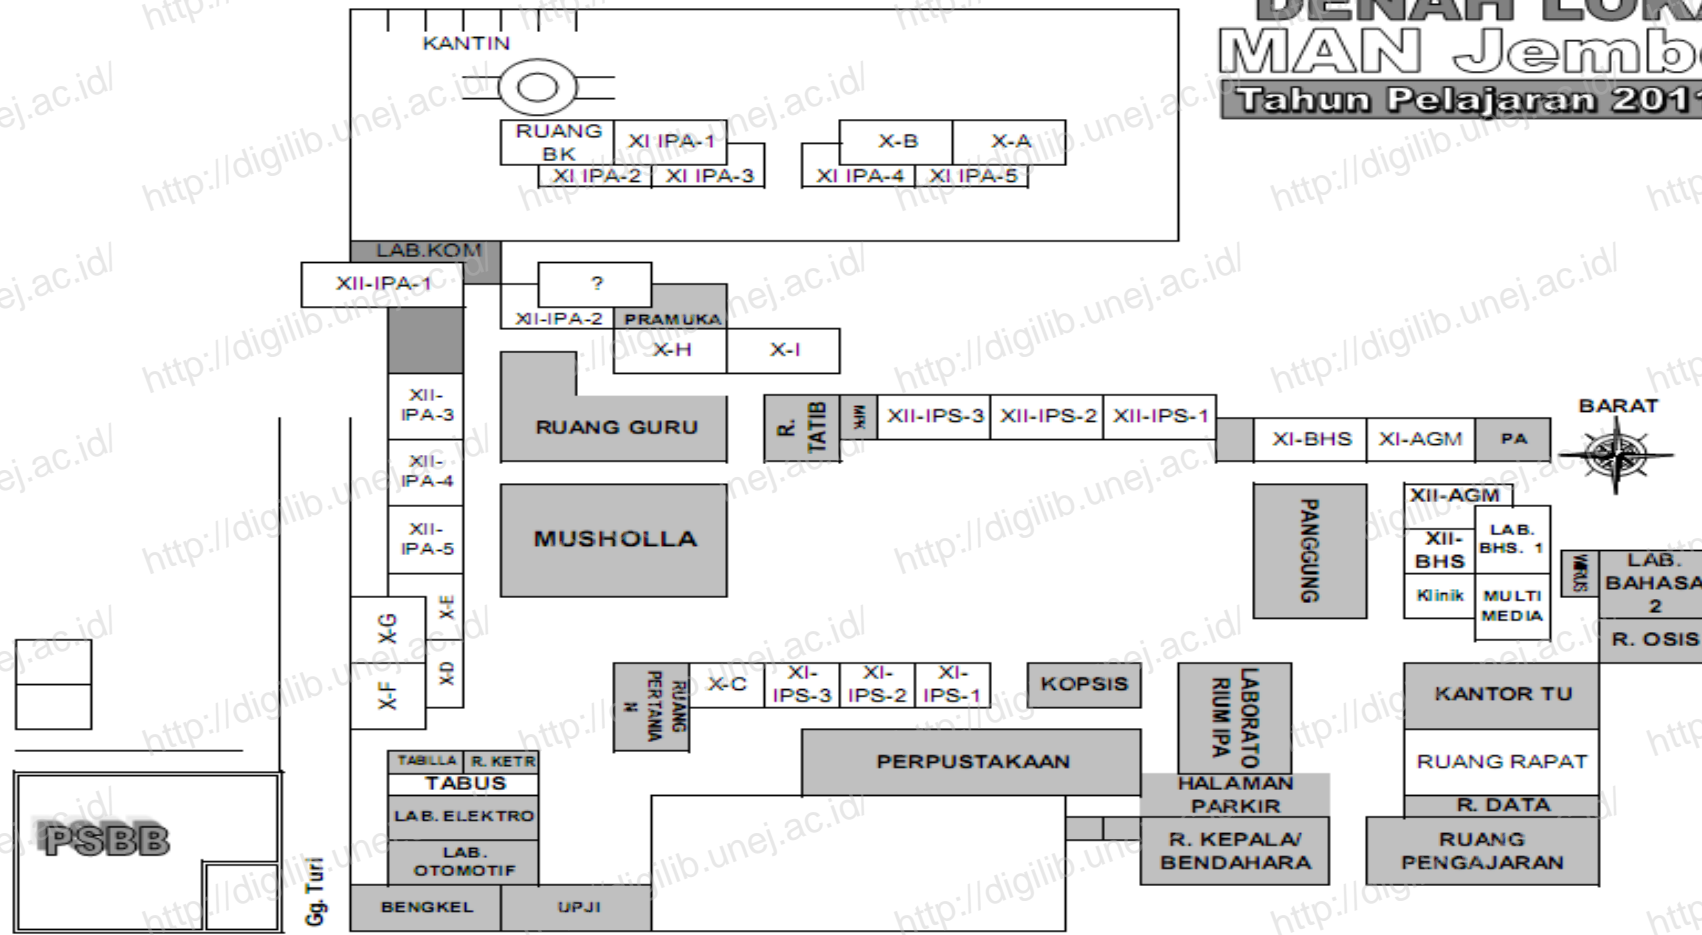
DENAH LOKA
MAN Jemb
Tahun Pelajaran 201

KANTIN
RUANG BK
XI IPA-1
XI IPA-2
XI IPA-3
X-B
X-A
XI IPA-4
XI IPA-5
LAB.KOM
XII-IPA-1
?
XII-IPA-2
PRAMUKA
X-H
X-I
XII-IPA-3
XII-IPA-4
XII-IPA-5
RUANG GURU
R. TATIB
MPK
XII-IPS-3
XII-IPS-2
XII-IPS-1
XI-BHS
XI-AGM
PA
BARAT
MUSHOLLA
PANGGUNG
XII-AGM
XII-BHS
LAB. BHS. 1
Klinik
MULTI MEDIA
WALIKELAS
LAB. BAHASA 2
R. OSIS
X-G
X-E
X-F
X-D
RUANG PERTANIAN
X-C
XI-IPS-3
XI-IPS-2
XI-IPS-1
KOPSIS
LABORATORIUM IPA
KANTOR TU
RUANG RAPAT
PERPUSTAKAAN
HALAMAN PARKIR
R. DATA
TABILLA
R. KETR
TABUS
LAB. ELEKTRO
LAB. OTOMOTIF
R. KEPALA/ BENDAHARA
RUANG PENGAJARAN
PSBB
Gg. Turi
BENGKEL
UPJI

http://digilib.unej.ac.id/